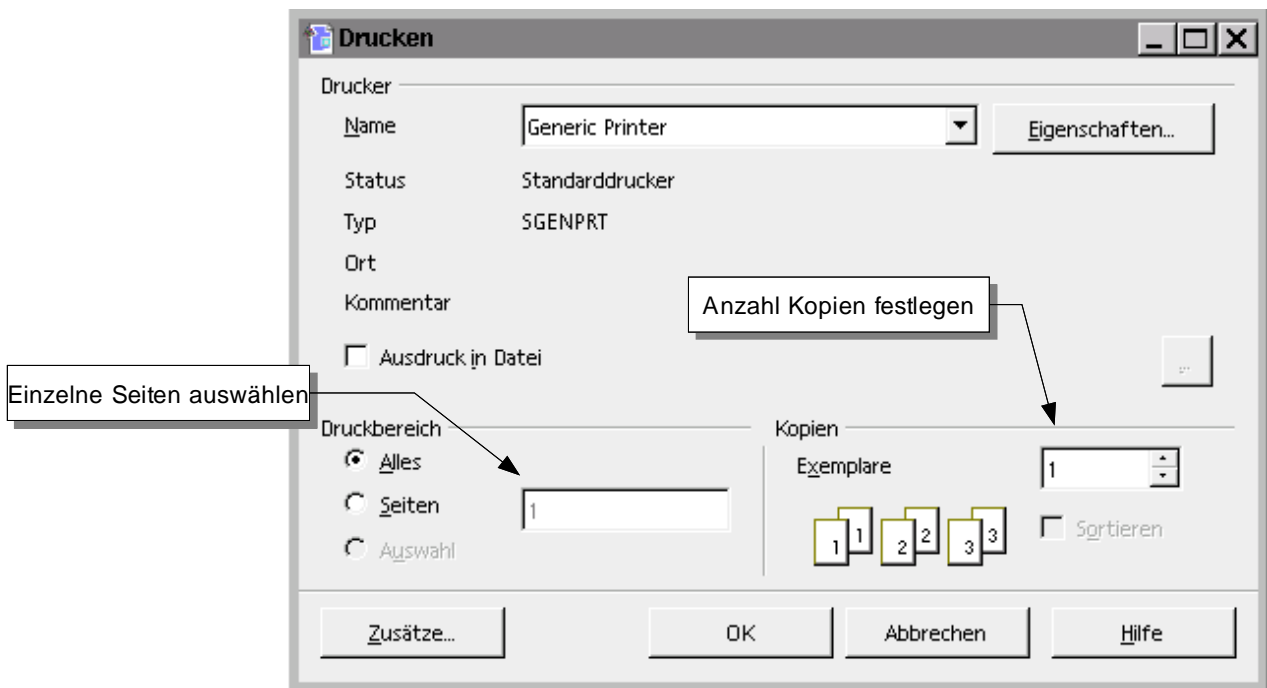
Drucken

Drucker

Name Generic Printer Eigenschaften...

Status Standarddrucker

Typ SGENPRT

Ort

Kommentar

Anzahl Kopien festlegen

Ausdruck in Datei

...

Einzelne Seiten auswählen

Druckbereich

Alles

Seiten 1

Auswahl

Kopien

Exemplare 1

1 1 2 2 3 3

Sortieren

Zusätze... OK Abbrechen Hilfe